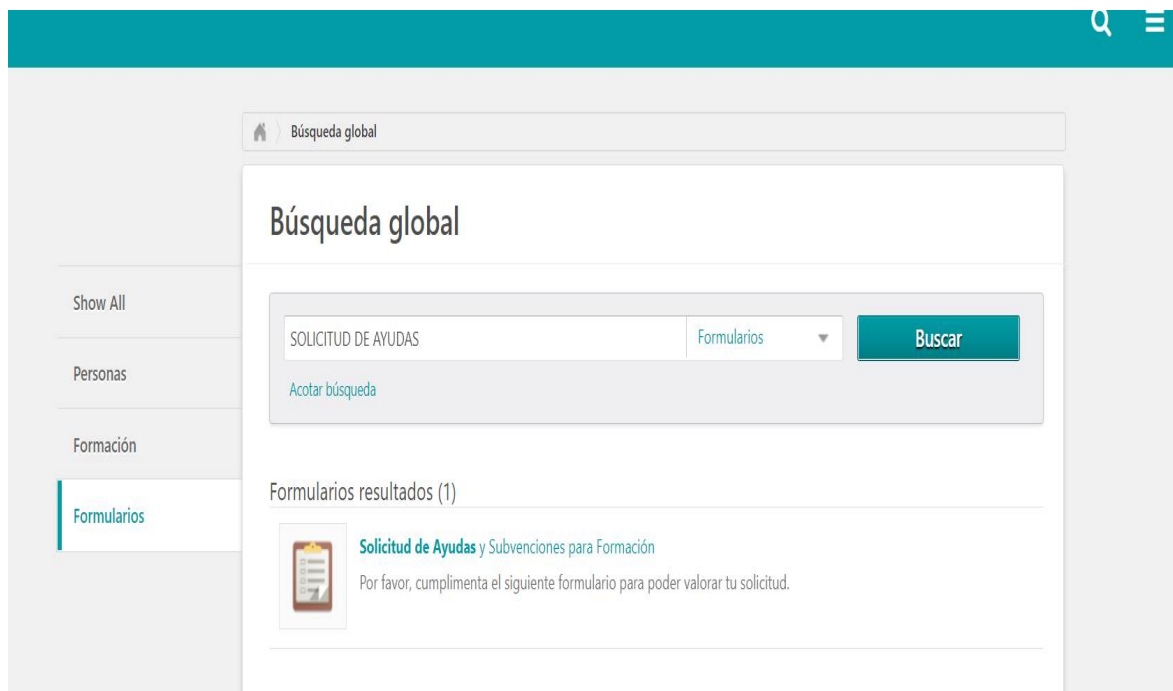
Búsqueda global

Búsqueda global

Show All

Personas

Formación

Formularios

SOLICITUD DE AYUDAS

Formularios

Buscar

Acotar búsqueda

Formularios resultados (1)

Solicitud de Ayudas y Subvenciones para Formación

Por favor, cumplimenta el siguiente formulario para poder valorar tu solicitud.